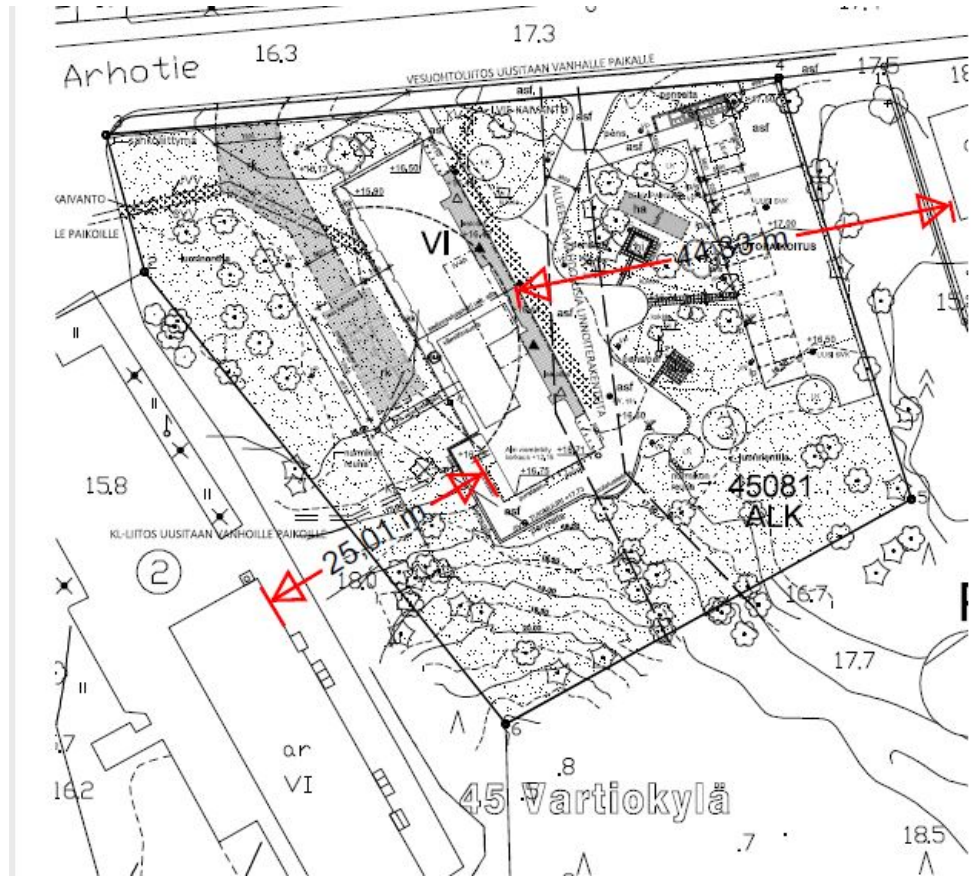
17.3

Arhotie 16.3

VESIJOHTOLIITOS UUSITAAN VANHALLE PAIKALLE

4

17.5

18

KAIVANTO

LE PAIKOILLE

VI

44.33 m

asf

asf

asf

+15.40

+16.50

+17.00

+16.80

+16.75

3

15.8

45081

ALK

KL-LIITOS UUSITAAN VANHOILLE PAIKOILLE

25.01 m

2

18.0

5

16.7

17.7

II

II

II

6

ar

VI

.8

16.2

45 Vartiokylä

.7

18.5